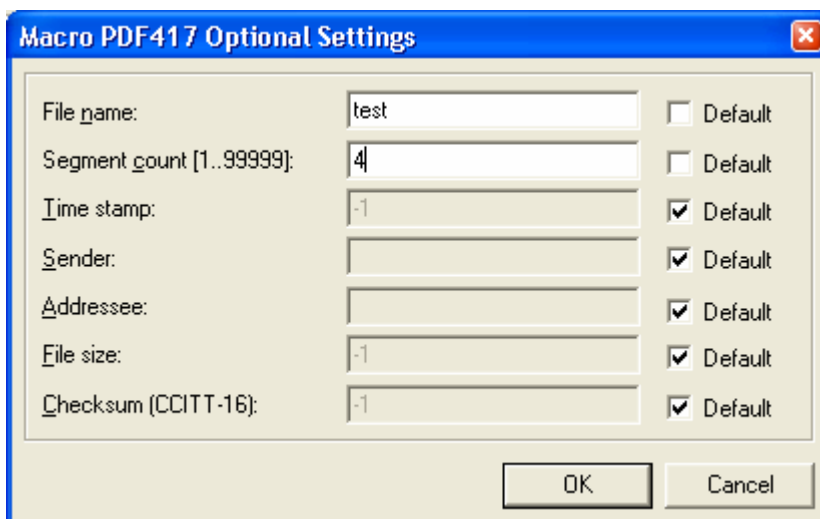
Macro PDF417 Optional Settings

File name: test Default

Segment count [1..99999]: 4 Default

Time stamp: -1 Default

Sender: Default

Addressee: Default

File size: -1 Default

Checksum (CCITT-16): -1 Default

OK Cancel